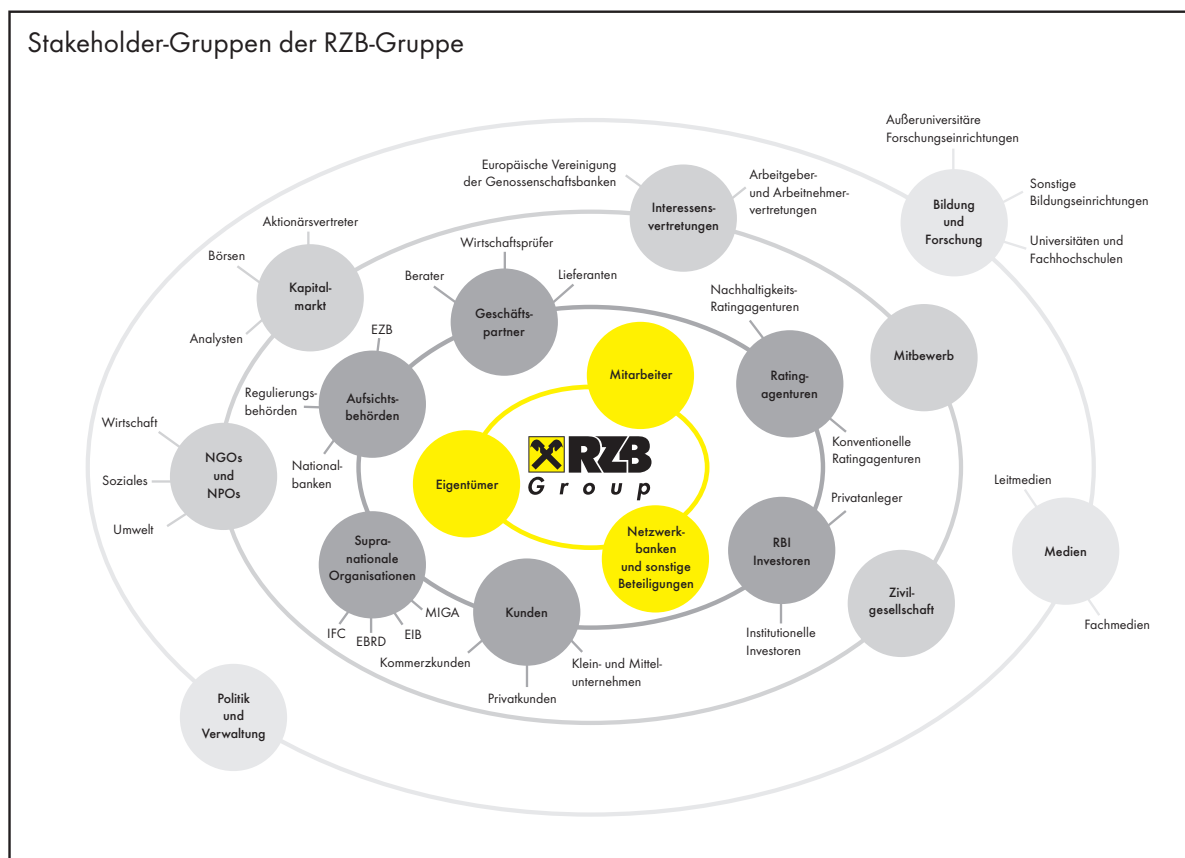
Stakeholder-Gruppen der RZB-Gruppe

Außeruniversitäre Forschungseinrichtungen

Europäische Vereinigung der Genossenschaftsbanken

Interessensvertretungen

Arbeitgeber- und Arbeitnehmervertretungen

Bildung und Forschung

Sonstige Bildungseinrichtungen

Universitäten und Fachhochschulen

Aktionärsvertreter

Börsen

Kapitalmarkt

Analysten

Wirtschaftsprüfer

Berater

Geschäftspartner

Lieferanten

Nachhaltigkeits-Ratingagenturen

Mitbewerb

EZB

Regulierungsbehörden

Aufsichtsbehörden

Nationalbanken

Mitarbeiter

Ratingagenturen

Konventionelle Ratingagenturen

Wirtschaft

Soziales

Umwelt

NGOs und NPOs

RZB Group

Eigentümer

Netzwerkbanken und sonstige Beteiligungen

Privatanleger

RBI Investoren

Leitmedien

Medien

Fachmedien

Supranationale Organisationen

MIGA

EIB

EBRD

IFC

Kunden

Kommerzkunden

Privatkunden

Klein- und Mittelunternehmen

Institutionelle Investoren

Zivilgesellschaft

Politik und Verwaltung